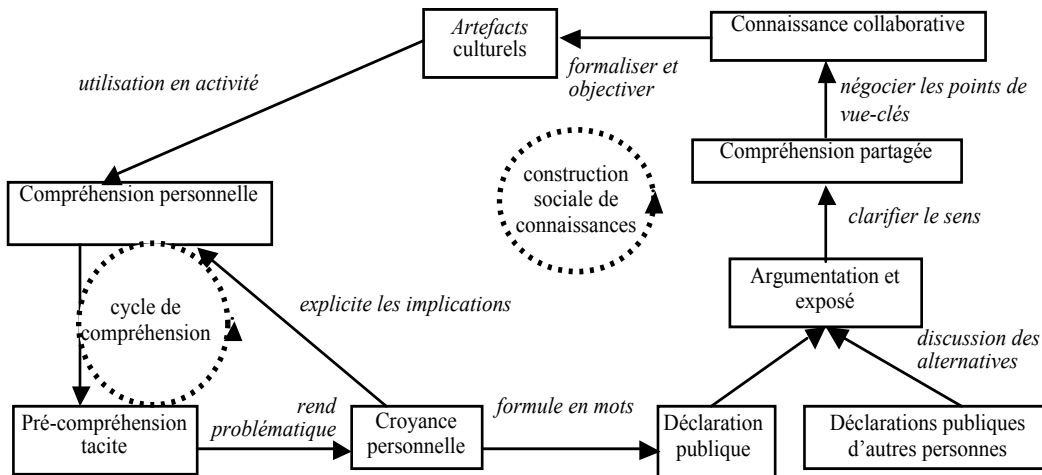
Artefacts culturels

Connaissance collaborative

utilisation en activité

formaliser et objectiver

négocier les points de vue-clés

Compréhension partagée

construction sociale de connaissances

Compréhension personnelle

clarifier le sens

Argumentation et exposé

cycle de compréhension

explicite les implications

discussion des alternatives

Pré-compréhension tacite

rend problématique

Croyance personnelle

formule en mots

Déclaration publique

Déclarations publiques d'autres personnes